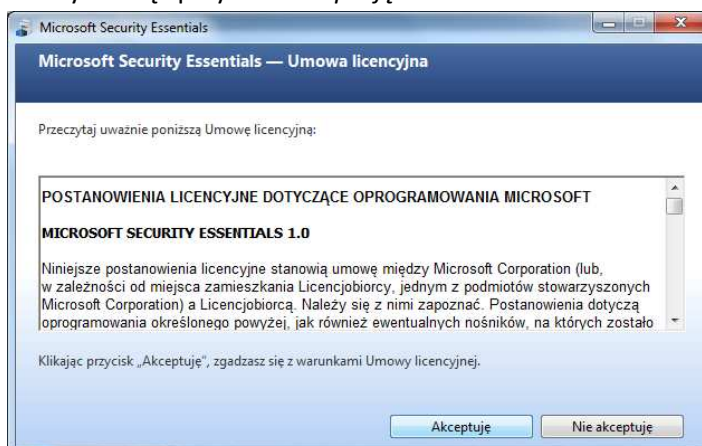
Microsoft Security Essentials

Microsoft Security Essentials — Umowa licencyjna

Przeczytaj uważnie poniższą Umowę licencyjną:

POSTANOWIENIA LICENCYJNE DOTYCZĄCE OPROGRAMOWANIA MICROSOFT

MICROSOFT SECURITY ESSENTIALS 1.0

Niniejsze postanowienia licencyjne stanowią umowę między Microsoft Corporation (lub, w zależności od miejsca zamieszkania Licencjobiorcy, jednym z podmiotów stowarzyszonych Microsoft Corporation) a Licencjobiorcą. Należy się z nimi zapoznać. Postanowienia dotyczą oprogramowania określonego powyżej, jak również ewentualnych nośników, na których zostało

Klikając przycisk „Akceptuję", zgadzasz się z warunkami Umowy licencyjnej.

Akceptuję

Nie akceptuję